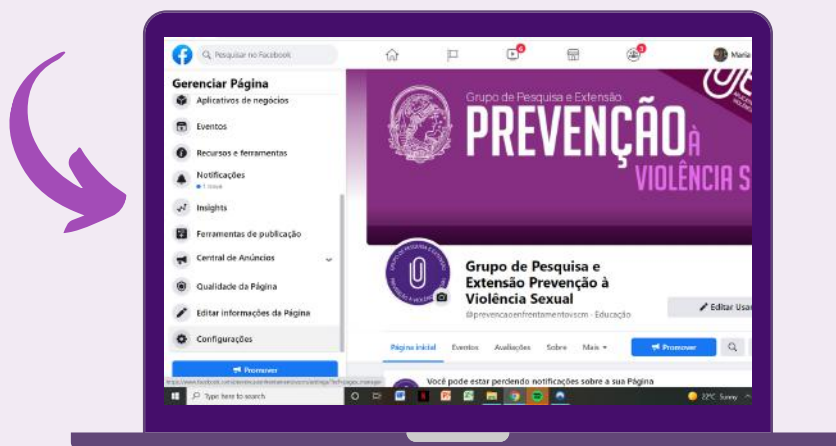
Pesquisar no Facebook

Maria

Gerenciar Página

Aplicativos de negócios

Eventos

Recursos e ferramentas

Notificações

• 1 novo

Insights

Ferramentas de publicação

Central de Anúncios

Qualidade da Página

Editar informações da Página

Configurações

Promover

Grupo de Pesquisa e Extensão

PREVENÇÃO À

VIOLÊNCIA S

Grupo de Pesquisa e Extensão Prevenção à Violência Sexual

@prevencaoenfrentamentovscm · Educação

Editar Usar

Página inicial Eventos Avaliações Sobre Mais

Promover

Você pode estar perdendo notificações sobre a sua Página

Type here to search

22°C Sunny